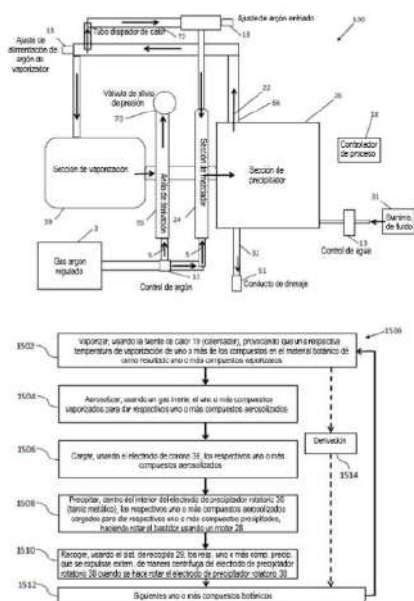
Ajuste de argón enfriado

100

15

Ajuste de alimentación de argón de vaporizador

Tubo disipador de calor

72

13

Válvula de alivio de presión

70

22

86

26

Sección de enfriador

Contolador de proceso

18

Sección de vaporización

Anillo de circulación

Sección de precipitador

19

20

24

31

Suministro de fluido

13

Control de agua

Gas argón regulado

6

Control de argón

11

Conducto de drenaje

51

1500

1502

Vaporizar, usando la fuente de calor 19 (calentador), provocando que una respectiva temperatura de vaporización de uno o más de los compuestos en el material botánico dé como resultado uno o más compuestos vaporizados

1504

Aerosolizar, usando un gas inerte, el uno o más compuestos vaporizados para dar respectivos uno o más compuestos aerosolizados

1506

Cargar, usando el electrodo de corona 36, los respectivos uno o más compuestos aerosolizados

Derivación

1514

1508

Precipitar, dentro del interior del electrodo de precipitador rotatorio 38 (tanto metálico), los respectivos uno o más compuestos aerosolizados cargados para dar respectivos uno o más compuestos precipitados, haciendo rotar el bastidor usando un motor 28

1510

Recoger, usando el sist. de recogida 29, los resp. uno o más comp. precip. que se expulsan extern. de manera centrífuga del electrodo de precipitador rotatorio 38 cuando se hace rotar el electrodo de precipitador rotatorio 38

1512

Siguientes uno o más compuestos botánicos